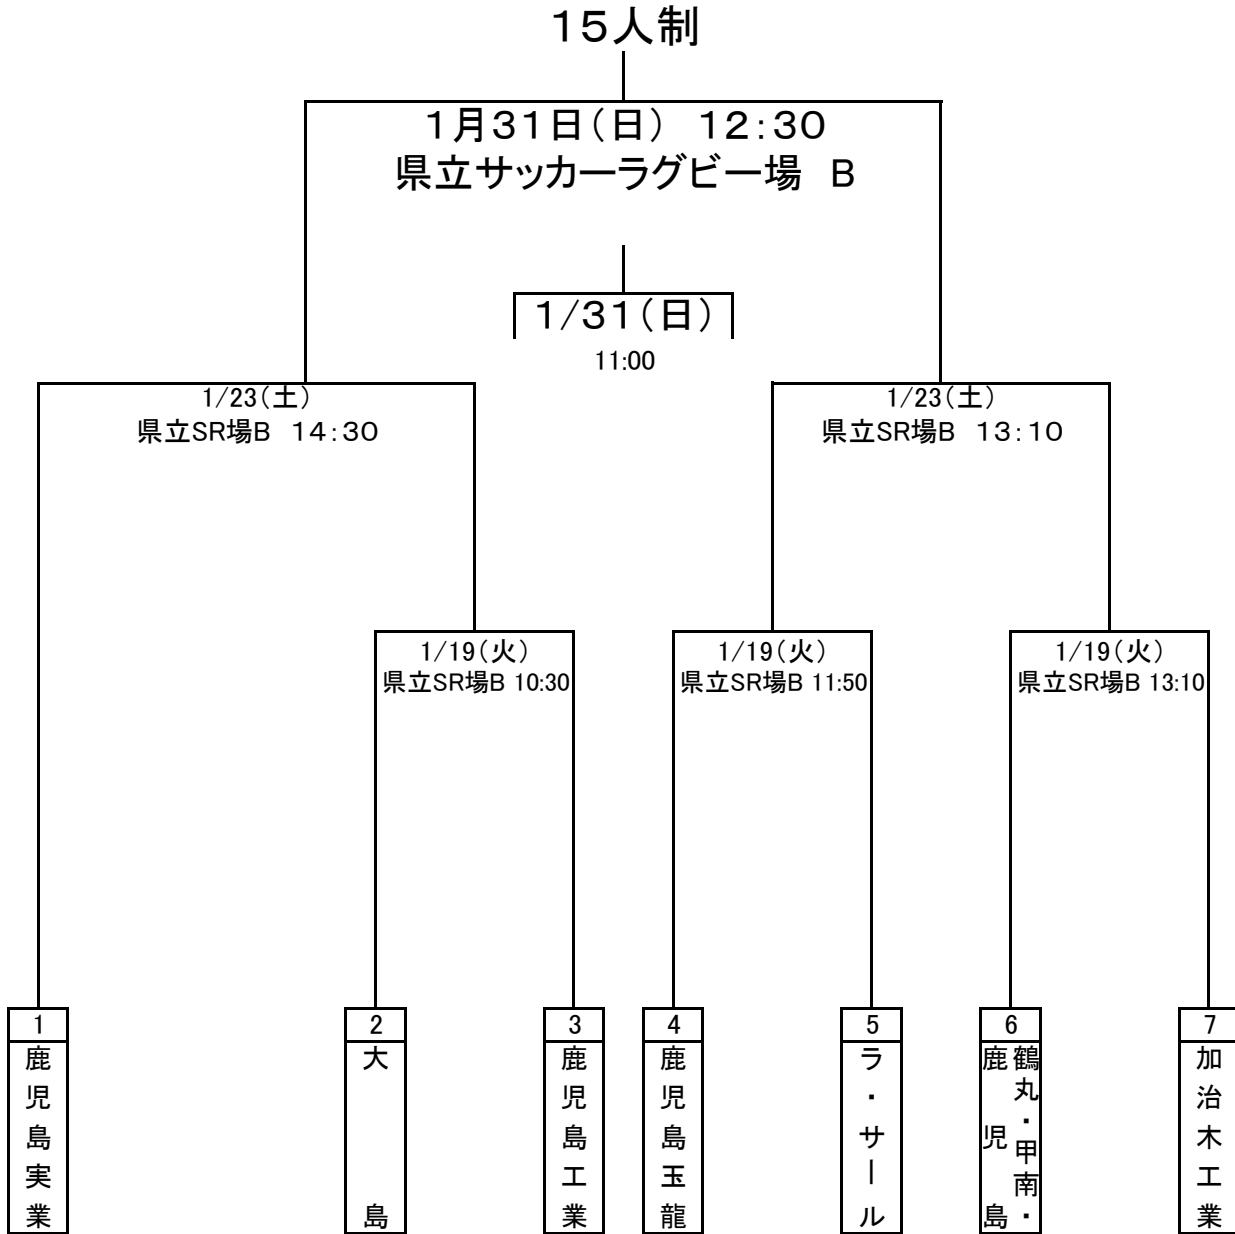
15人制

1月31日（日） 12:30
県立サッカーラグビー場 B

1/31（日）
11:00

1/23（土）
県立SR場B 14:30

1/23（土）
県立SR場B 13:10

1/19（火）
県立SR場B 10:30

1/19（火）
県立SR場B 11:50

1/19（火）
県立SR場B 13:10

1
鹿児島実業

2
大島

3
鹿児島工業

4
鹿児島玉龍

5
ラ・サール

6
鹿児島
鶴丸・甲南・

7
加治木工業